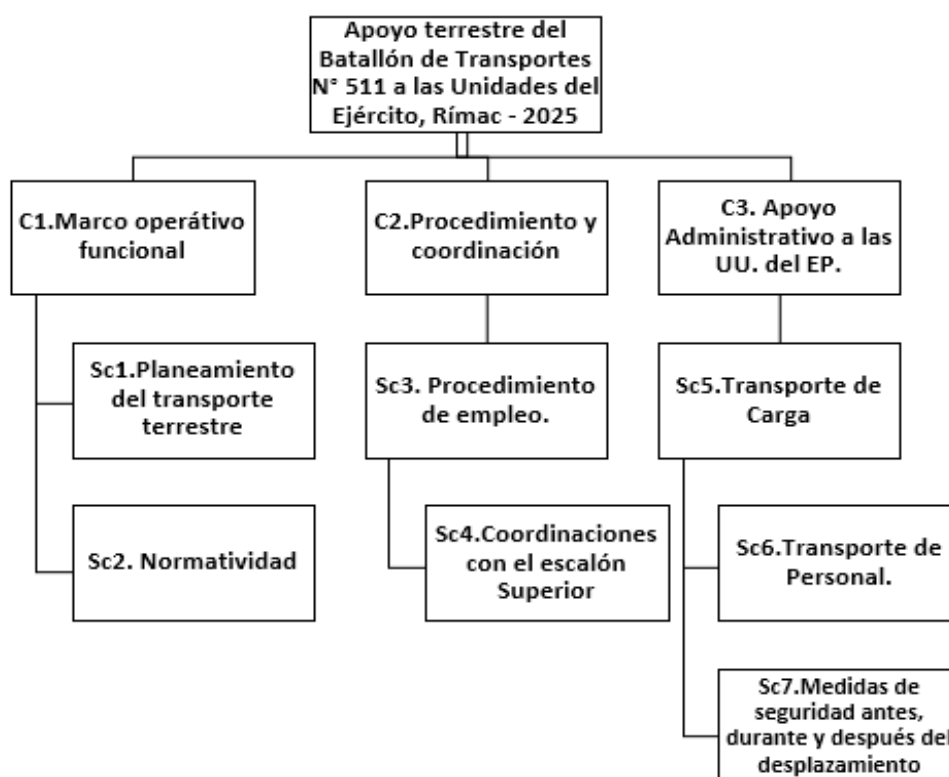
Apoyo terrestre del Batallón de Transportes N° 511 a las Unidades del Ejército, Rímac - 2025

C1.Marco operátivo funcional

Sc1.Planeamiento del transporte terrestre

Sc2. Normatividad

C2.Procedimiento y coordinación

Sc3. Procedimiento de empleo.

Sc4.Coordinaciones con el escalón Superior

C3. Apoyo Administrativo a las UU. del EP.

Sc5.Transporte de Carga

Sc6.Transporte de Personal.

Sc7.Medidas de seguridad antes, durante y después del desplazamiento